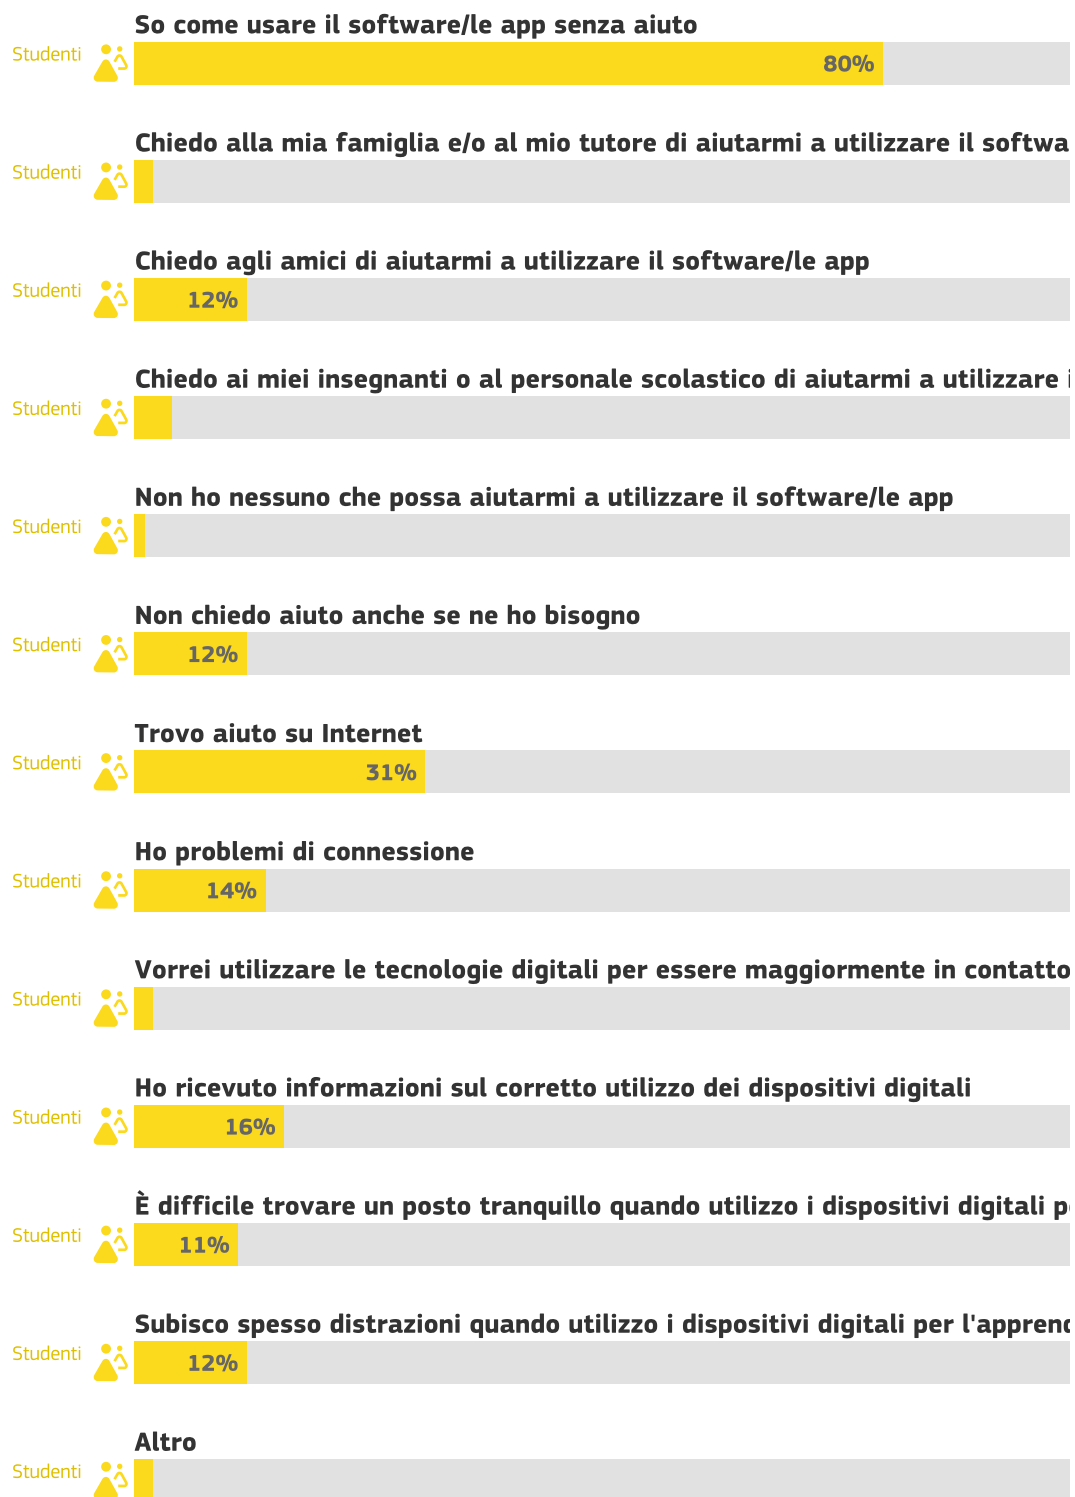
So come usare il software/le app senza aiuto

Studenti

80%

Chiedo alla mia famiglia e/o al mio tutore di aiutarmi a utilizzare il softwa

Studenti

Chiedo agli amici di aiutarmi a utilizzare il software/le app

Studenti

12%

Chiedo ai miei insegnanti o al personale scolastico di aiutarmi a utilizzare i

Studenti

Non ho nessuno che possa aiutarmi a utilizzare il software/le app

Studenti

Non chiedo aiuto anche se ne ho bisogno

Studenti

12%

Trovo aiuto su Internet

Studenti

31%

Ho problemi di connessione

Studenti

14%

Vorrei utilizzare le tecnologie digitali per essere maggiormente in contatto

Studenti

Ho ricevuto informazioni sul corretto utilizzo dei dispositivi digitali

Studenti

16%

È difficile trovare un posto tranquillo quando utilizzo i dispositivi digitali p

Studenti

11%

Subisco spesso distrazioni quando utilizzo i dispositivi digitali per l'apprend

Studenti

12%

Altro

Studenti